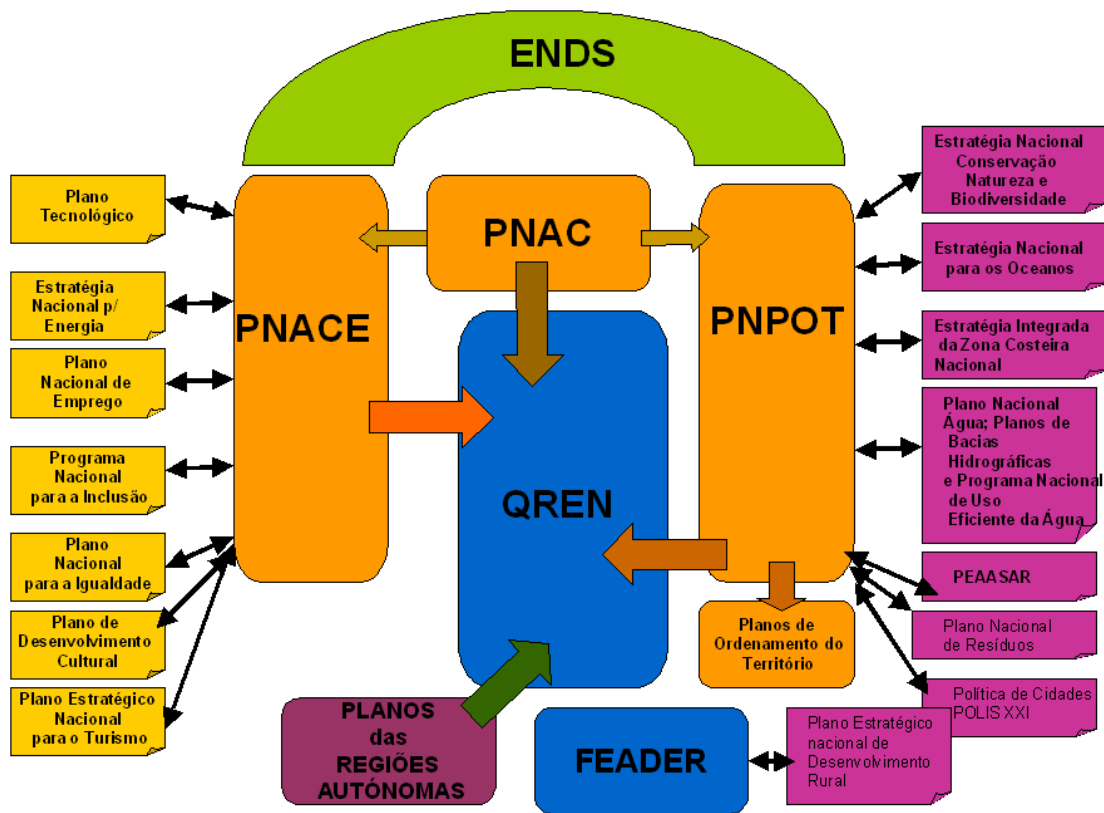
ENDS

Plano Tecnológico

Estratégia Nacional p/ Energia

Plano Nacional de Emprego

Programa Nacional para a Inclusão

Plano Nacional para a Igualdade

Plano de Desenvolvimento Cultural

Plano Estratégico Nacional para o Turismo

PNACE

PNAC

QREN

PNPOT

Planos de Ordenamento do Território

Estratégia Nacional Conservação Natureza e Biodiversidade

Estratégia Nacional para os Oceanos

Estratégia Integrada da Zona Costeira Nacional

Plano Nacional Água; Planos de Bacias Hidrográficas e Programa Nacional de Uso Eficiente da Água

PEAASAR

Plano Nacional de Resíduos

Política de Cidades POLIS XXI

PLANOS das REGIÕES AUTÓNOMAS

FEADER

Plano Estratégico nacional de Desenvolvimento Rural